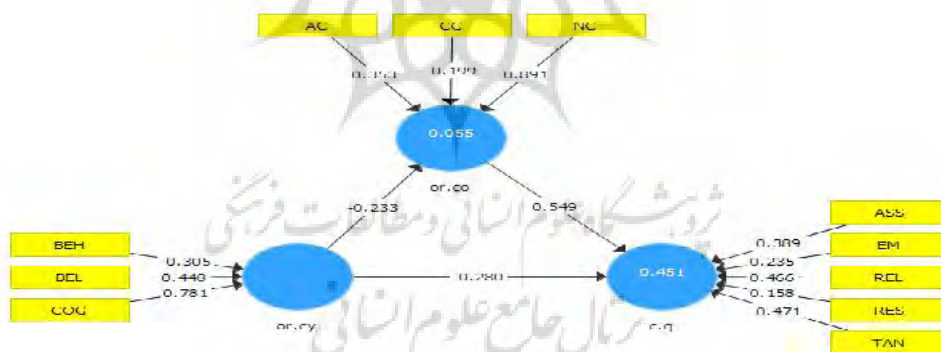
AC
CC
NC
0.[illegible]
0.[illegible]
0.891
0.055
or.co
-0.233
0.549
BEH
BEL
COG
0.305
0.440
0.781
or.cy
0.280
0.451
c.q
ASS
EM
REL
RES
TAN
0.309
0.235
0.466
0.158
0.471
پژوهشگاه علوم انسانی و مطالعات فرهنگی
پرتال جامع علوم انسانی